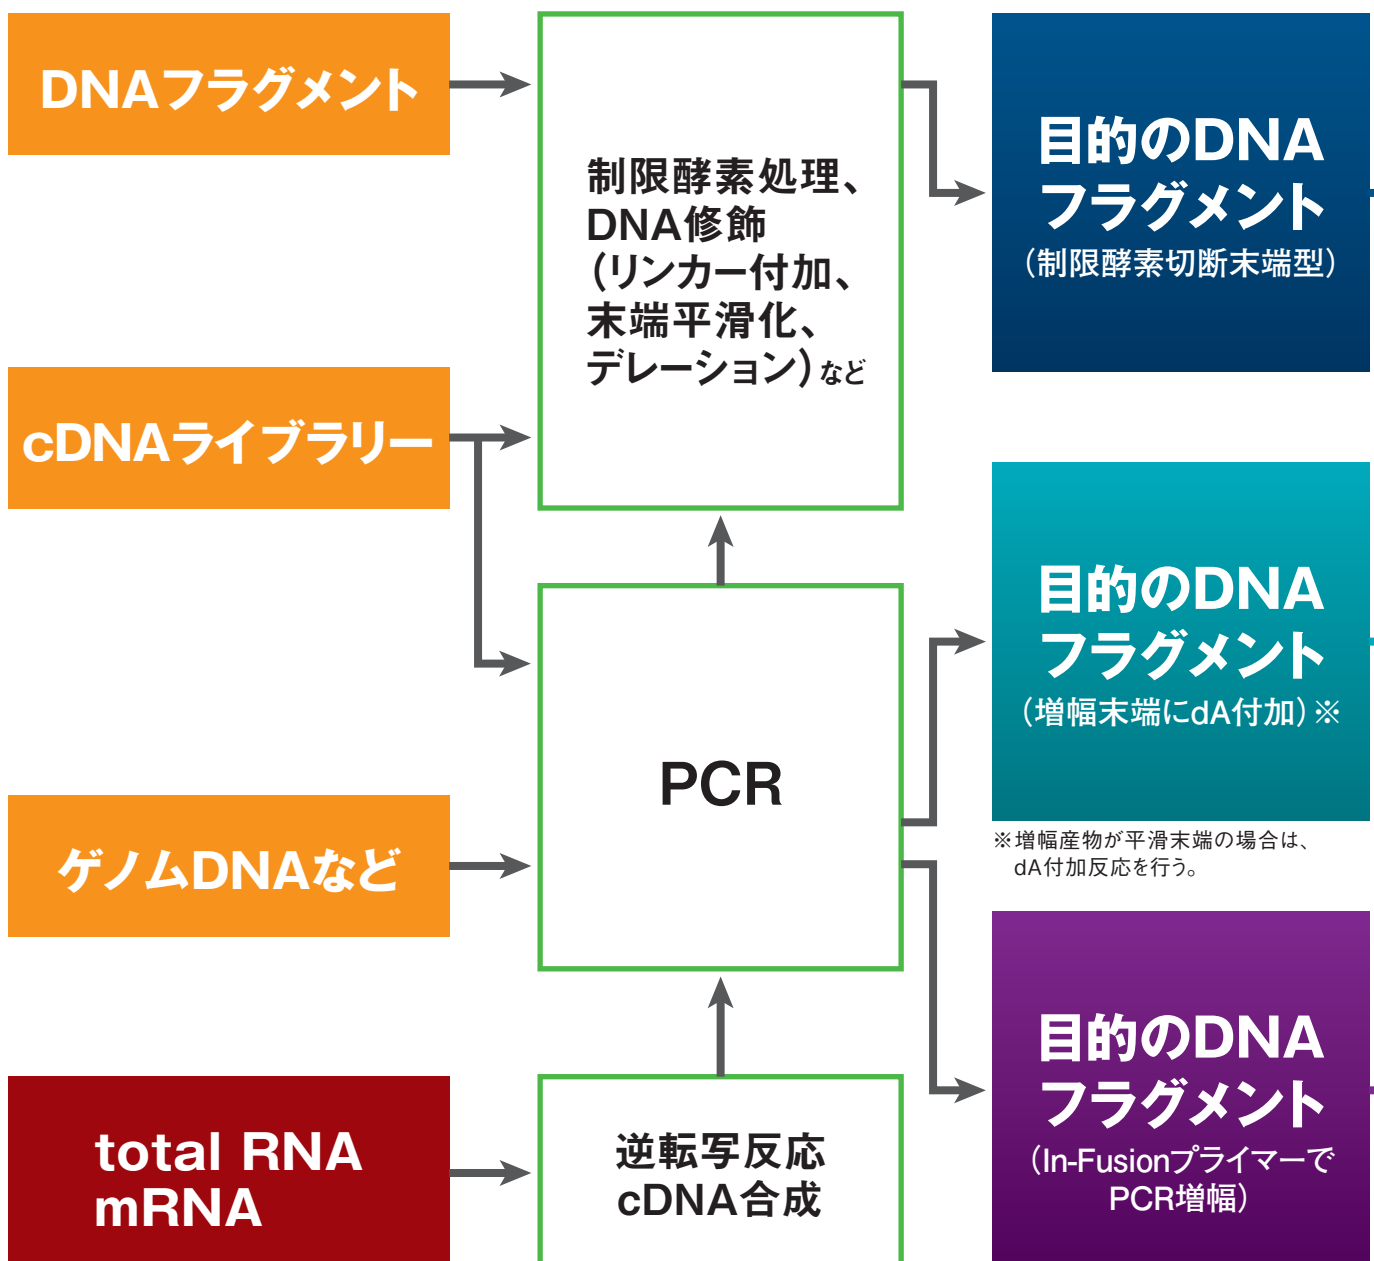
DNAフラグメント

cDNAライブラリー

ゲノムDNAなど

total RNA
mRNA

制限酵素処理、DNA修飾（リンカー付加、末端平滑化、デレーション）など

PCR

逆転写反応
cDNA合成

目的のDNAフラグメント
（制限酵素切断末端型）

目的のDNAフラグメント
（増幅末端にdA付加）※

※増幅産物が平滑末端の場合は、dA付加反応を行う。

目的のDNAフラグメント
（In-FusionプライマーでPCR増幅）